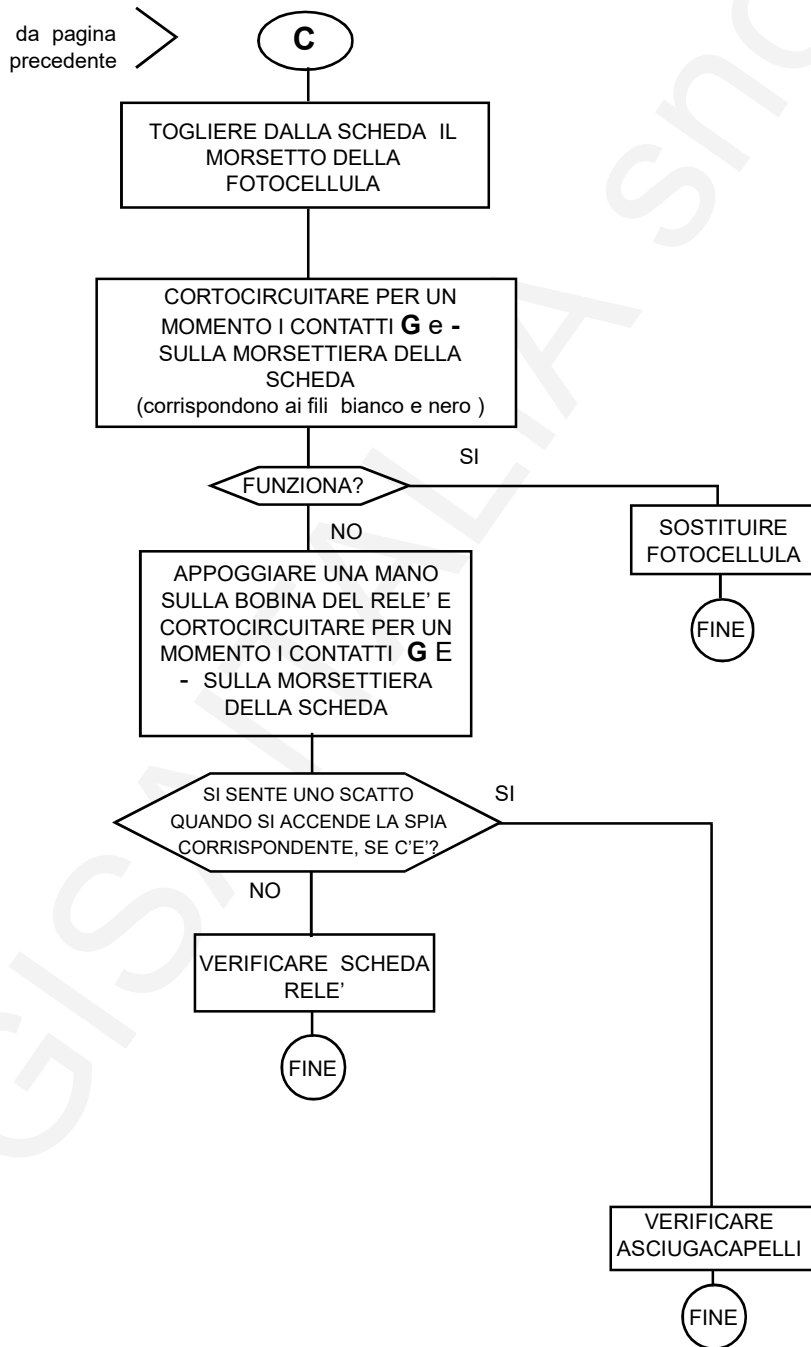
da pagina precedente

C

TOGLIERE DALLA SCHEDA IL MORSETTO DELLA FOTOCELLULA

CORTOCIRCUITARE PER UN MOMENTO I CONTATTI **G** e **-** SULLA MORSETTIERA DELLA SCHEDA
(corrispondono ai fili bianco e nero )

FUNZIONA?

SI

SOSTITUIRE FOTOCELLULA

FINE

NO

APPOGGIARE UNA MANO SULLA BOBINA DEL RELE' E CORTOCIRCUITARE PER UN MOMENTO I CONTATTI **G** E **-** SULLA MORSETTIERA DELLA SCHEDA

SI SENTE UNO SCATTO QUANDO SI ACCENDE LA SPIA CORRISPONDENTE, SE C'E'?

SI

NO

VERIFICARE SCHEDA RELE'

FINE

VERIFICARE ASCIUGACAPELLI

FINE